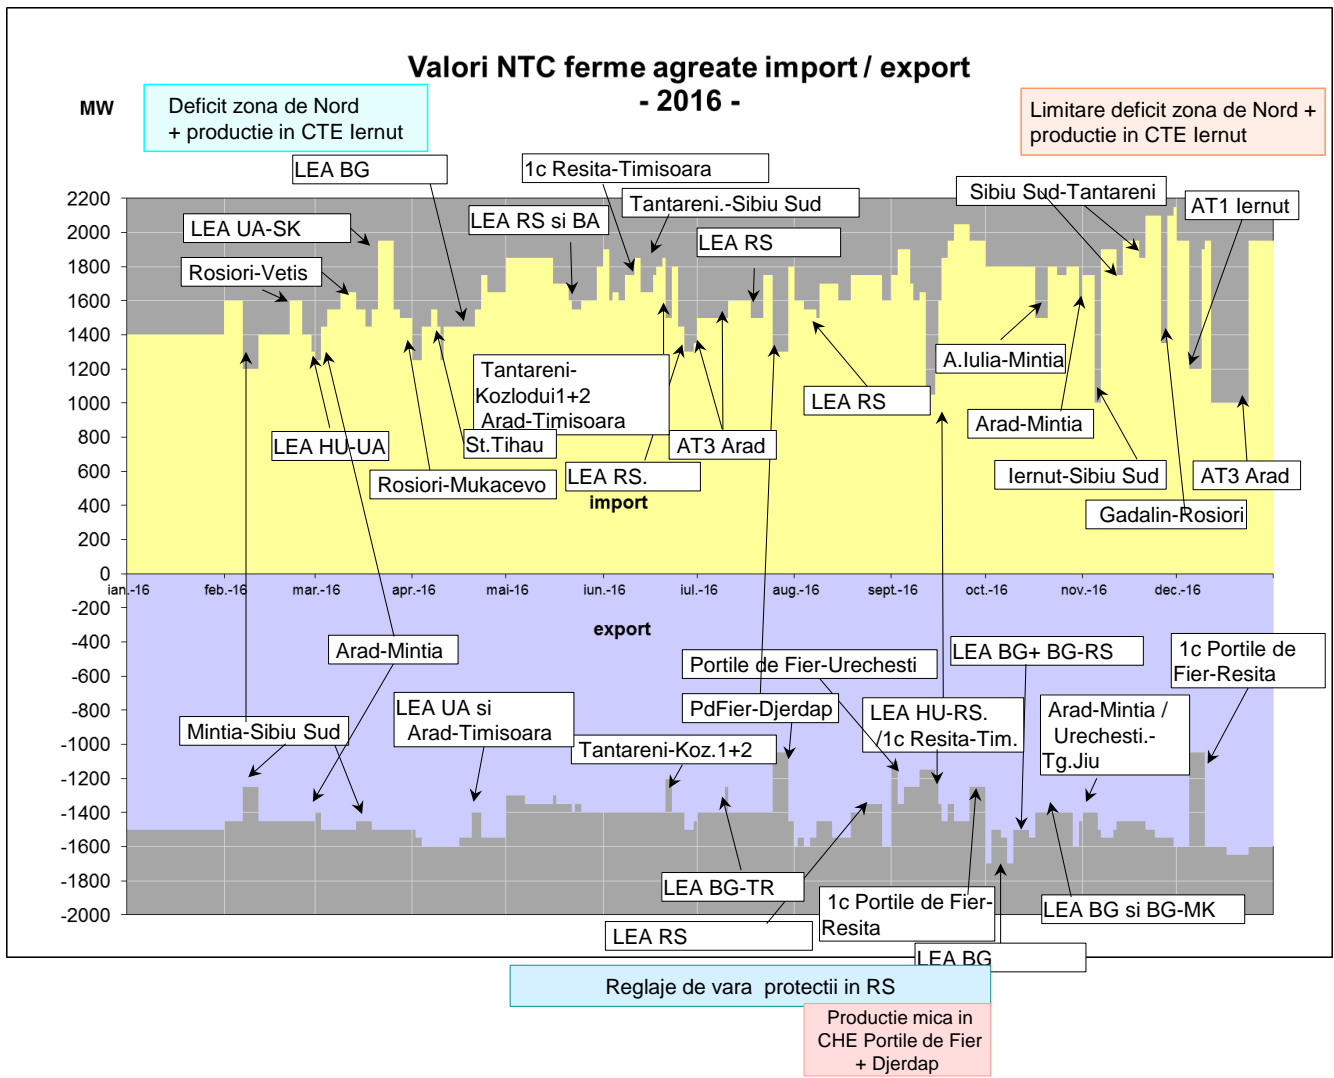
Valori NTC ferme agreate import / export
- 2016 -

MW

Deficit zona de Nord + productie in CTE Iernut

Limitare deficit zona de Nord + productie in CTE Iernut

LEA BG
1c Resita-Timisoara
Tantareni.-Sibiu Sud
LEA RS si BA
LEA UA-SK
LEA RS
Rosiori-Vetis
Sibiu Sud-Tantareni
AT1 Iernut

2200
2000
1800
1600
1400
1200
1000
800
600
400
200
0
-200
-400
-600
-800
-1000
-1200
-1400
-1600
-1800
-2000

Tantareni-Kozlodui1+2 Arad-Timisoara
A.Iulia-Mintia
LEA RS
LEA HU-UA
St.Tihau
AT3 Arad
Arad-Mintia
Rosiori-Mukacevo
LEA RS.
import
Iernut-Sibiu Sud
AT3 Arad
Gadalin-Rosiori

ian.-16
feb.-16
mar.-16
apr.-16
mai-16
iun.-16
iul.-16
aug.-16
sept.-16
oct.-16
nov.-16
dec.-16

export

Arad-Mintia
Portile de Fier-Urechesti
LEA BG+ BG-RS
1c Portile de Fier-Resita
PdFier-Djerdap
LEA UA si Arad-Timisoara
LEA HU-RS. /1c Resita-Tim.
Arad-Mintia / Urechesti.-Tg.Jiu
Mintia-Sibiu Sud
Tantareni-Koz.1+2

LEA BG-TR
1c Portile de Fier-Resita
LEA BG si BG-MK
LEA RS
LEA BG

Reglaje de vara protectii in RS

Productie mica in CHE Portile de Fier + Djerdap